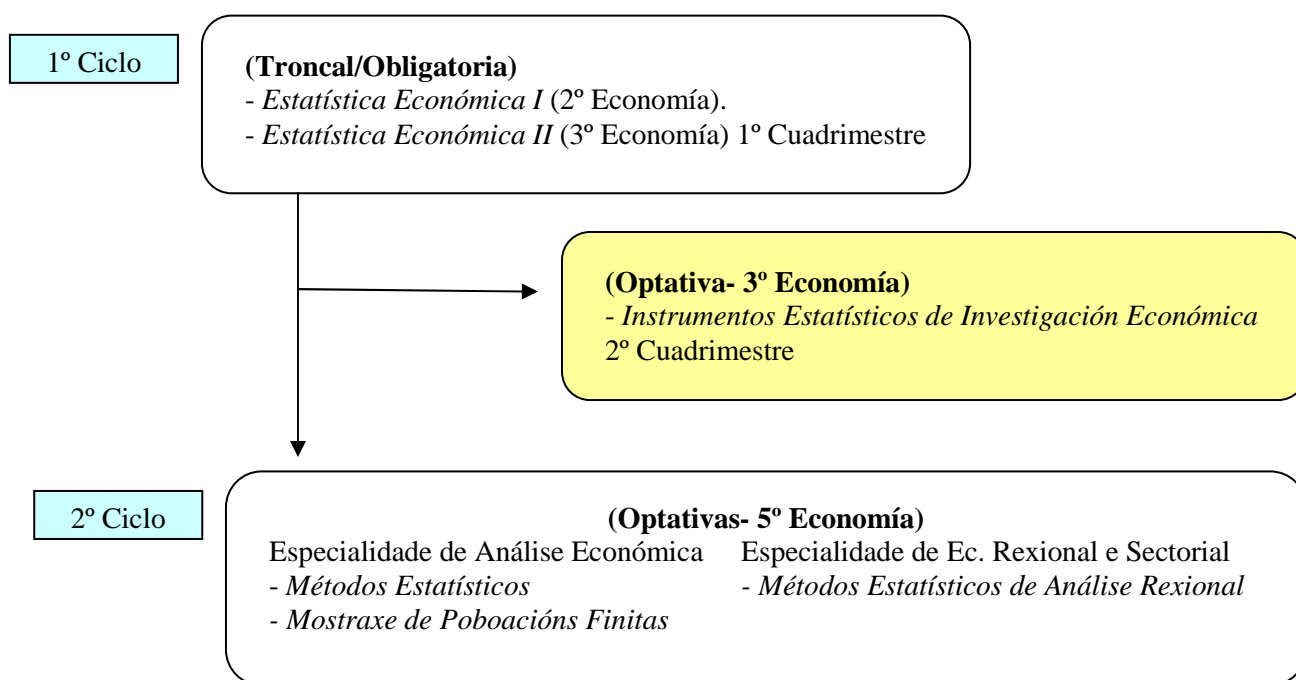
1º Ciclo

(Troncal/Obligatoria)
- Estatística Económica I (2º Economía).
- Estatística Económica II (3º Economía) 1º Cuadrimestre

(Optativa- 3º Economía)
- Instrumentos Estatísticos de Investigación Económica 2º Cuadrimestre

2º Ciclo

(Optativas- 5º Economía)

Especialidade de Análise Económica
- Métodos Estatísticos
- Mostraxe de Poboacións Finitas

Especialidade de Ec. Rexional e Sectorial
- Métodos Estatísticos de Análise Rexional